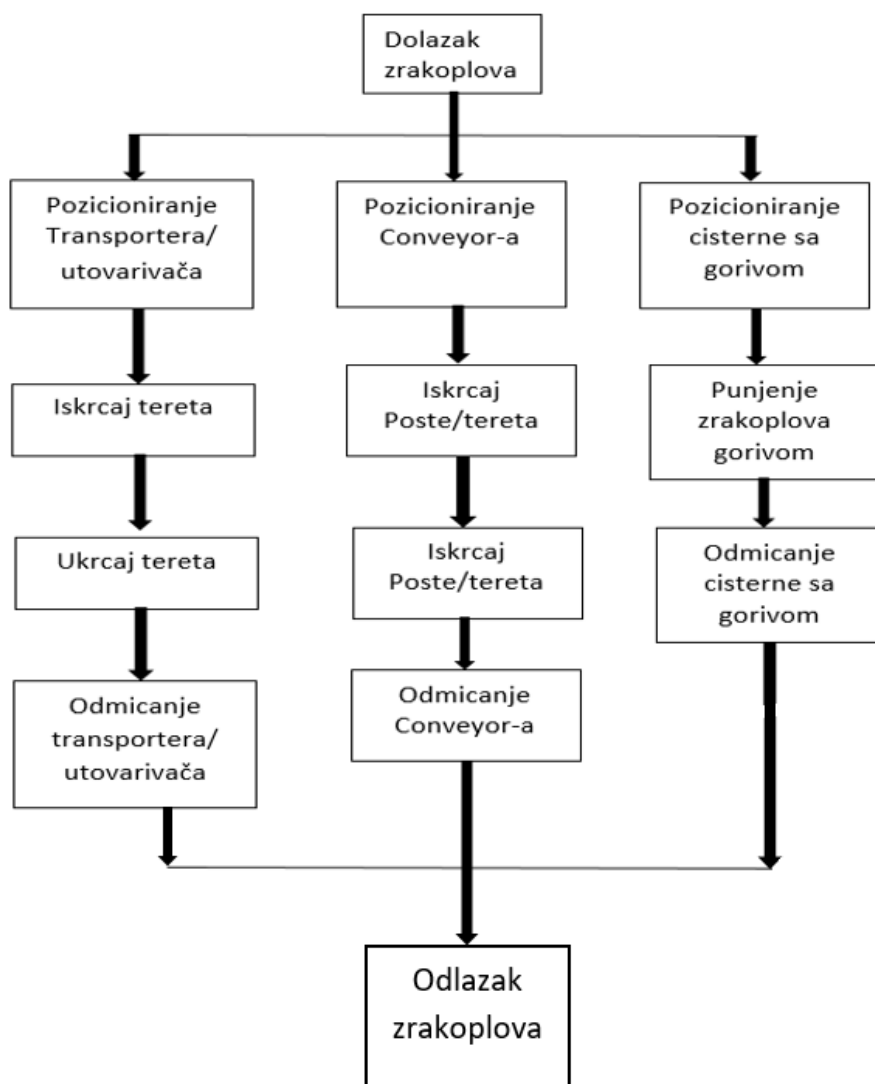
Dolazak zrakoplova

Pozicioniranje Transportera/ utovarivača

Iskrcaj tereta

Ukrcaj tereta

Odmicanje transportera/ utovarivača

Pozicioniranje Conveyor-a

Iskrcaj Poste/tereta

Iskrcaj Poste/tereta

Odmicanje Conveyor-a

Pozicioniranje cisterne sa gorivom

Punjenje zrakoplova gorivom

Odmicanje cisterne sa gorivom

Odlazak zrakoplova